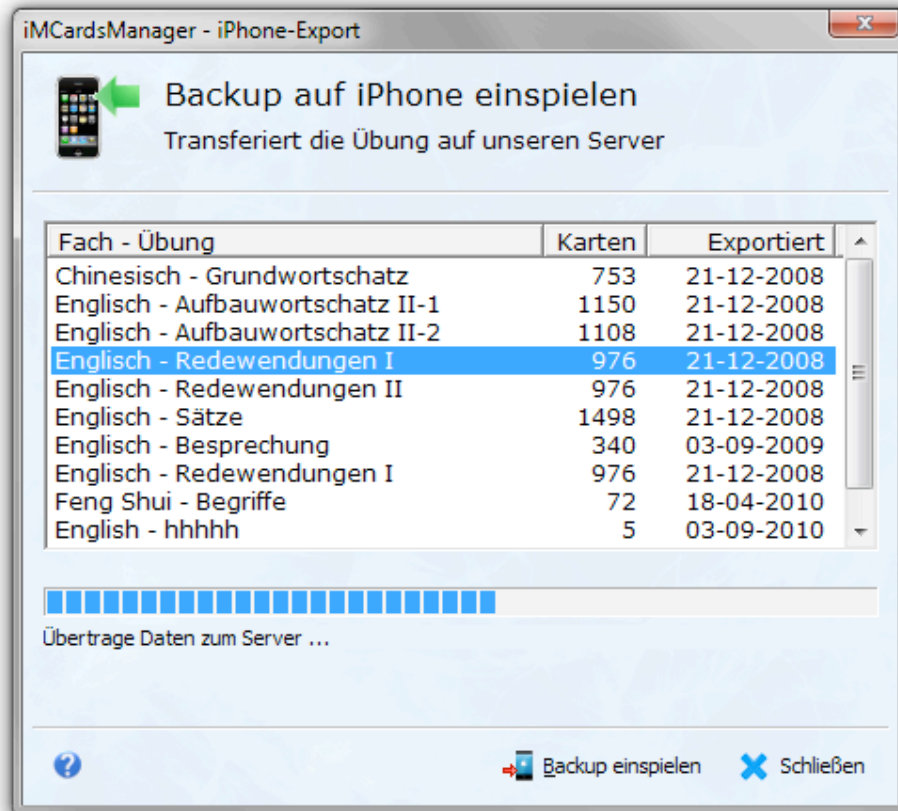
iMCardsManager - iPhone-Export

Backup auf iPhone einspielen

Transferiert die Übung auf unseren Server

| Fach - Übung | Karten | Exportiert |
|---|---|---|
| Chinesisch - Grundwortschatz | 753 | 21-12-2008 |
| Englisch - Aufbauwortschatz II-1 | 1150 | 21-12-2008 |
| Englisch - Aufbauwortschatz II-2 | 1108 | 21-12-2008 |
| Englisch - Redewendungen I | 976 | 21-12-2008 |
| Englisch - Redewendungen II | 976 | 21-12-2008 |
| Englisch - Sätze | 1498 | 21-12-2008 |
| Englisch - Besprechung | 340 | 03-09-2009 |
| Englisch - Redewendungen I | 976 | 21-12-2008 |
| Feng Shui - Begriffe | 72 | 18-04-2010 |
| English - hhhhh | 5 | 03-09-2010 |

Übertrage Daten zum Server ...

Backup einspielen

Schließen